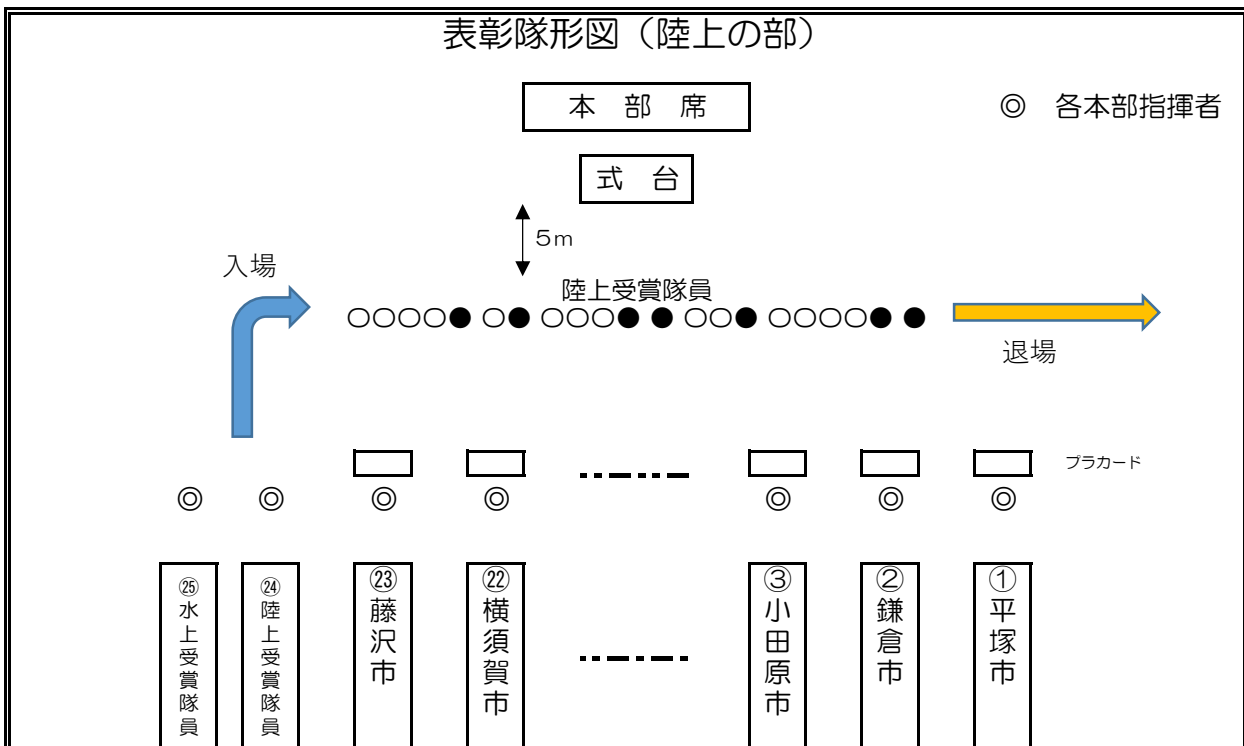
表彰隊形図（陸上の部）

本　部　席

◎　各本部指揮者

式　台

5m

入場

陸上受賞隊員

○○○○●　○●　○○○●　●　○○●　○○○○●　●

退場

プラカード

◎　◎　◎　◎　◎　◎　◎

㉕水上受賞隊員

㉔陸上受賞隊員

㉓藤沢市

㉒横須賀市

③小田原市

②鎌倉市

①平塚市